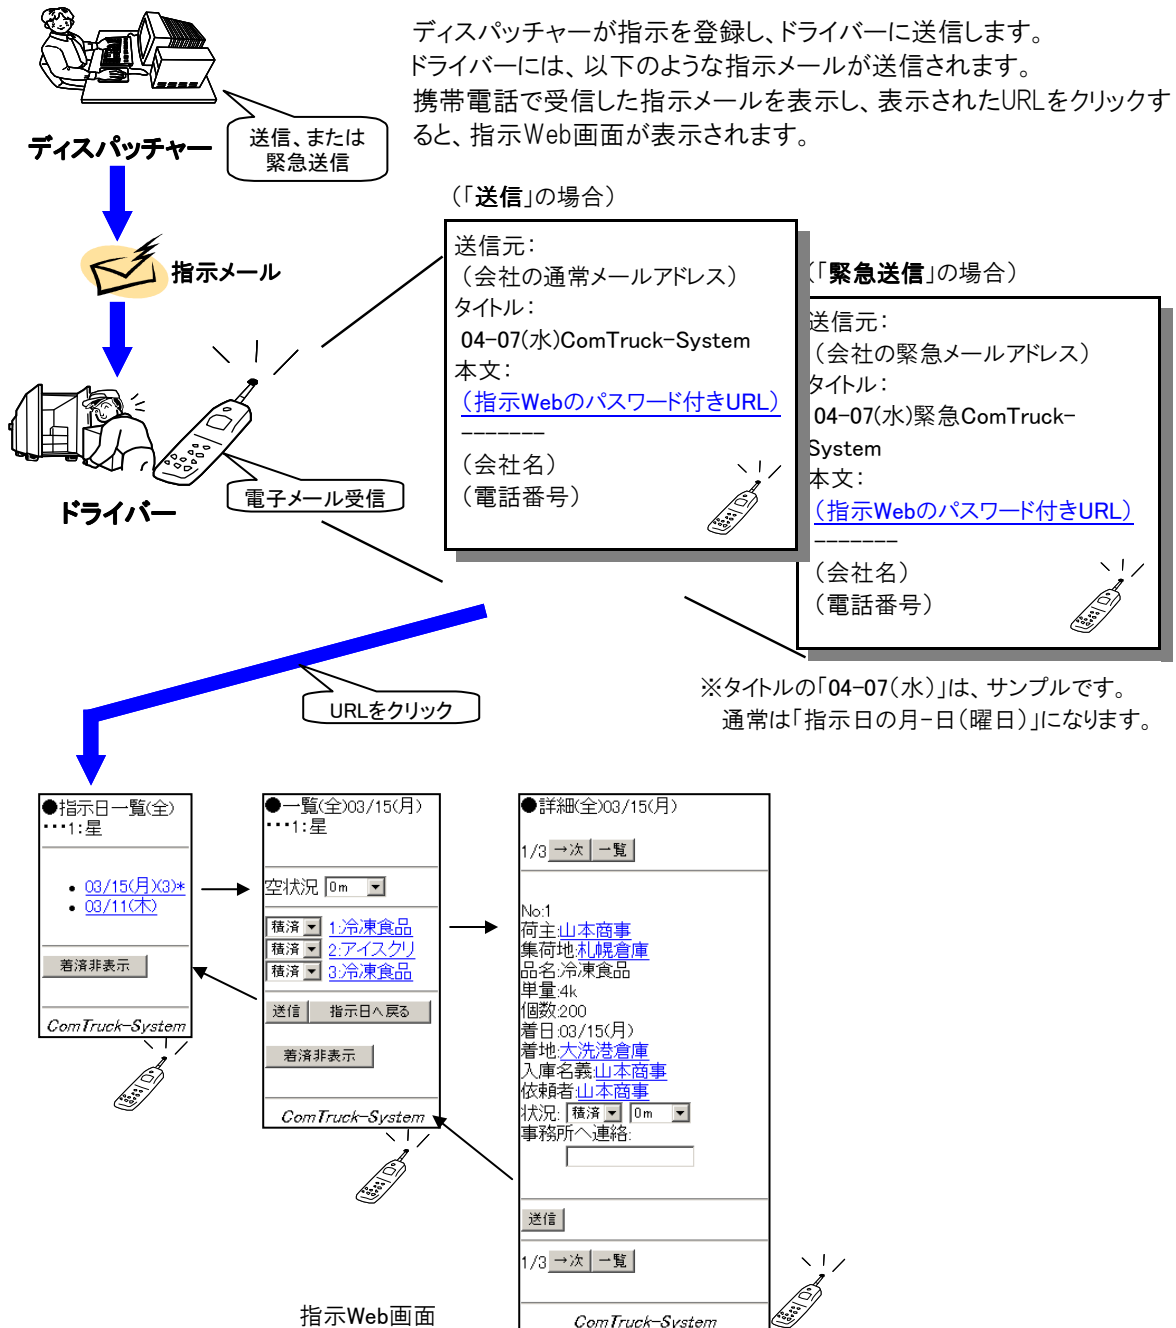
ディスパッチャーが指示を登録し、ドライバーに送信します。
ドライバーには、以下のような指示メールが送信されます。
携帯電話で受信した指示メールを表示し、表示されたURLをクリックすると、指示Web画面が表示されます。

ディスパッチャー

送信、または
緊急送信

指示メール

ドライバー

電子メール受信

（「送信」の場合）

送信元：
（会社の通常メールアドレス）
タイトル：
04-07(水)ComTruck-System
本文：
（指示Webのパスワード付きURL）
--------
（会社名）
（電話番号）

（「緊急送信」の場合）

送信元：
（会社の緊急メールアドレス）
タイトル：
04-07(水)緊急ComTruck-System
本文：
（指示Webのパスワード付きURL）
--------
（会社名）
（電話番号）

※タイトルの「04-07（水）」は、サンプルです。
通常は「指示日の月-日（曜日）」になります。

URLをクリック

●指示日一覧(全)
･･･1:星
• 03/15(月)(3)*
• 03/11(木)
着済非表示
ComTruck-System

●一覧(全)03/15(月)
･･･1:星
空状況 0m
積済 1:冷凍食品
積済 2:アイスクリ
積済 3:冷凍食品
送信 指示日へ戻る
着済非表示
ComTruck-System

●詳細(全)03/15(月)
1/3 →次 一覧
No:1
荷主:山本商事
集荷地:札幌倉庫
品名:冷凍食品
単量:4k
個数:200
着日:03/15(月)
着地:大洗港倉庫
入庫名義:山本商事
依頼者:山本商事
状況: 積済 0m
事務所へ連絡:
送信
1/3 →次 一覧
ComTruck-System

指示Web画面